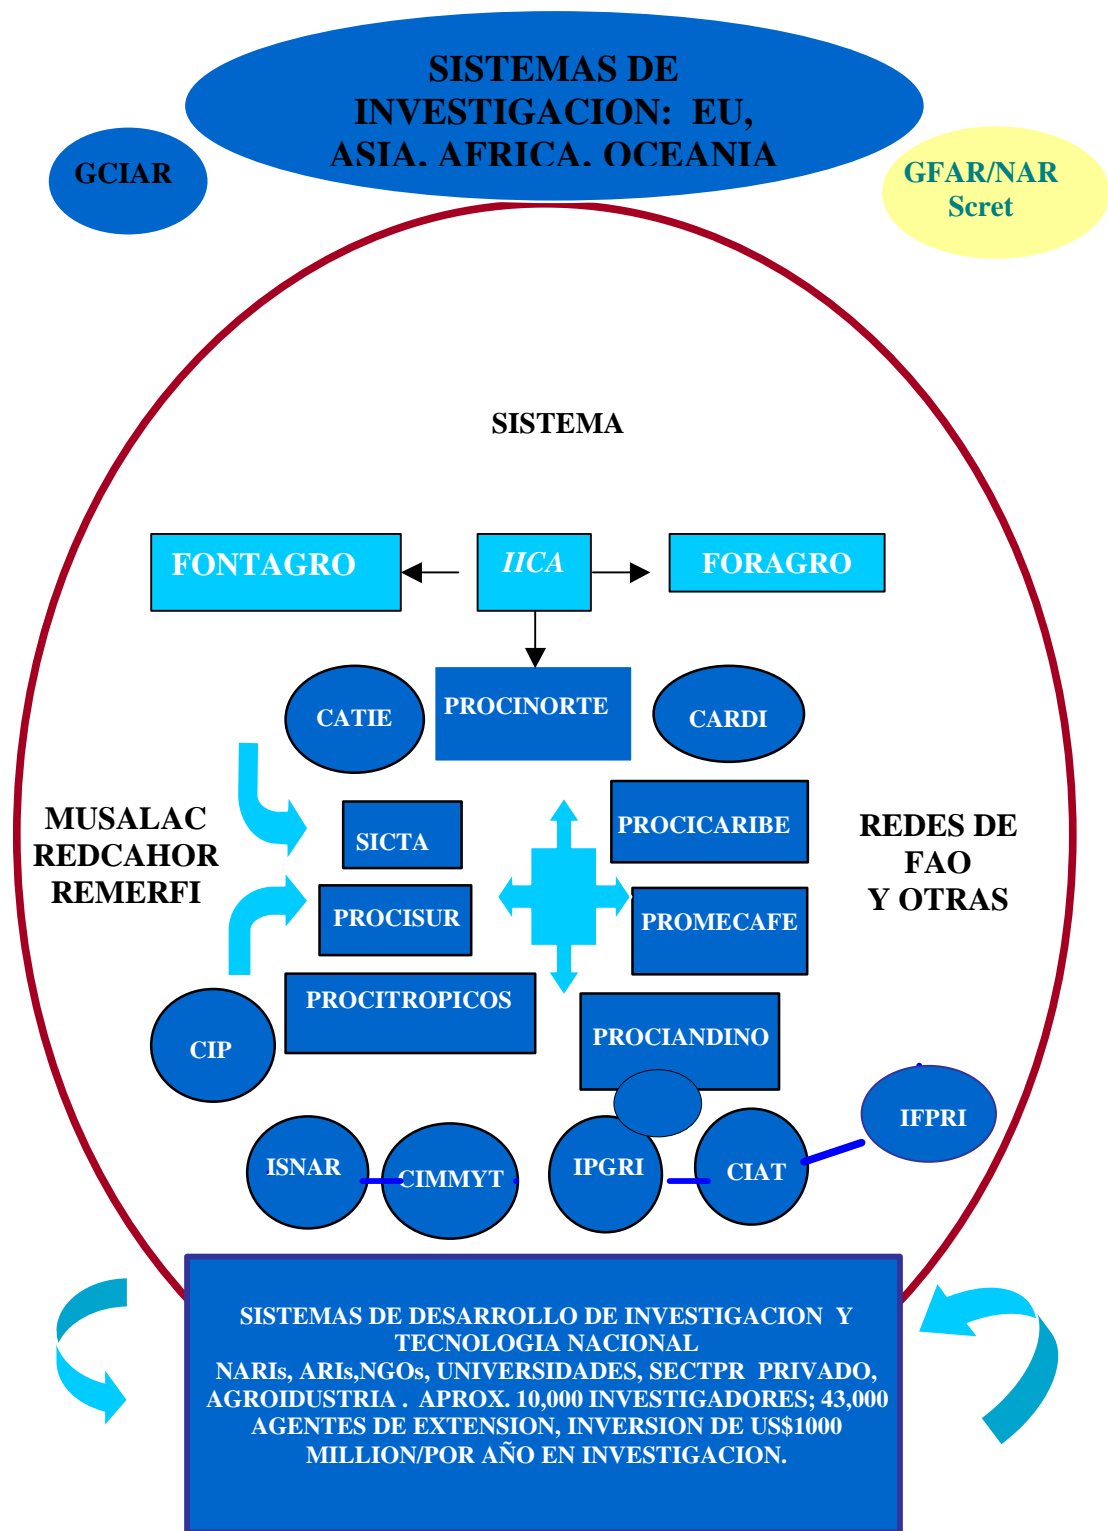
SISTEMAS DE INVESTIGACION: EU, ASIA, AFRICA, OCEANIA

GCIAR

GFAR/NAR Scret

SISTEMA

FONTAGRO

IICA

FORAGRO

CATIE

PROCINORTE

CARDI

MUSALAC
REDCAHOR
REMERFI

SICTA

PROCICARIBE

REDES DE FAO Y OTRAS

PROCISUR

PROMECAFE

PROCITROPICOS

CIP

PROCIANDINO

IFPRI

ISNAR

CIMMYT

IPGRI

CIAT

SISTEMAS DE DESARROLLO DE INVESTIGACION Y TECNOLOGIA NACIONAL
NARIs, ARIs,NGOs, UNIVERSIDADES, SECTPR PRIVADO, AGROIDUSTRIA . APROX. 10,000 INVESTIGADORES; 43,000 AGENTES DE EXTENSION, INVERSION DE US$1000 MILLION/POR AÑO EN INVESTIGACION.